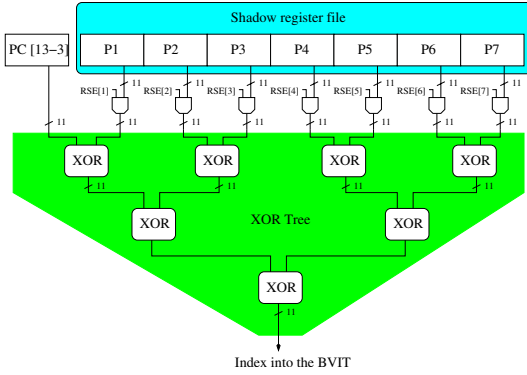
Shadow register file

PC [13–3]

P1 P2 P3 P4 P5 P6 P7

11 11 11 11 11 11 11

RSE[1] RSE[2] RSE[3] RSE[4] RSE[5] RSE[6] RSE[7]

11 11 11 11 11 11 11 11

XOR XOR XOR XOR

11 11 11 11

XOR XOR

XOR Tree

XOR

11

Index into the BVIT